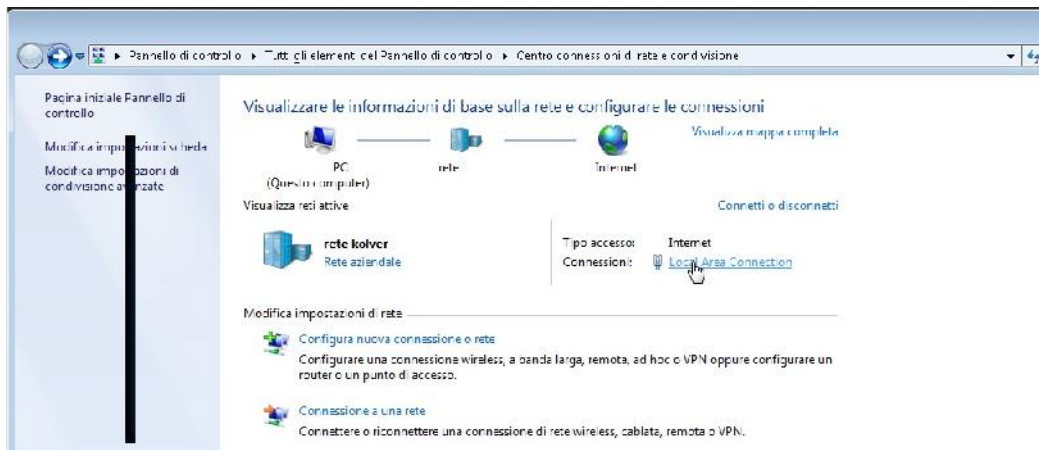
▸ Pannello di controllo ▸ Tutti gli elementi del Pannello di controllo ▸ Centro connessioni di rete e condivisione

Pagina iniziale Pannello di controllo

Modifica impo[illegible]zioni scheda

Modifica impo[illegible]zioni di condivisione a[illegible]nzate

Visualizzare le informazioni di base sulla rete e configurare le connessioni

Visualizza mappa completa

PC (Questo computer)

rete

Internet

Visualizza reti attive

Connetti o disconnetti

rete kolver
Rete aziendale

Tipo accesso: Internet
Connessioni: Local Area Connection

Modifica impostazioni di rete

Configura nuova connessione o rete
Configurare una connessione wireless, a banda larga, remota, ad hoc o VPN oppure configurare un router o un punto di accesso.

Connessione a una rete
Connettere o riconnettere una connessione di rete wireless, cablata, remota o VPN.